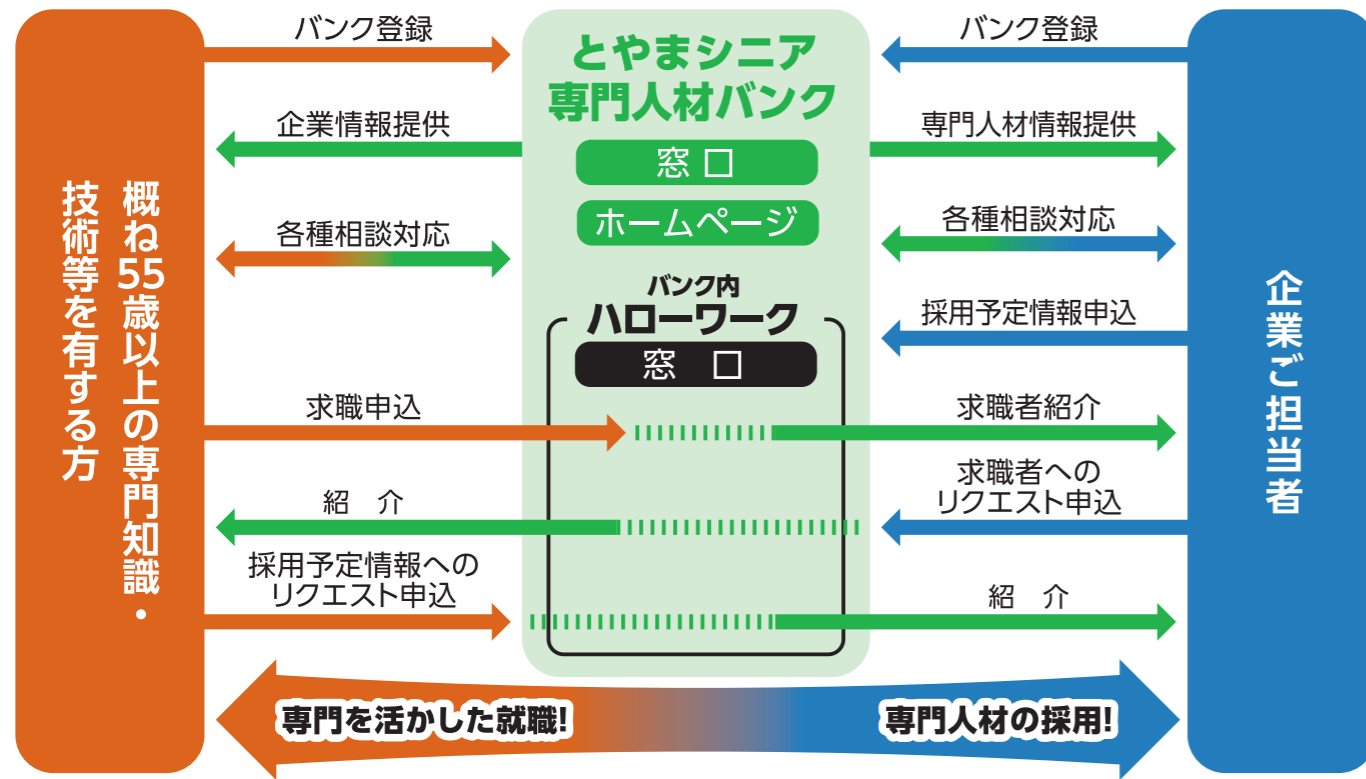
概ね55歳以上の専門知識・技術等を有する方

バンク登録

企業情報提供

各種相談対応

求職申込

紹　介

採用予定情報へのリクエスト申込

とやまシニア専門人材バンク

窓 口

ホームページ

バンク内

ハローワーク

窓 口

バンク登録

専門人材情報提供

各種相談対応

採用予定情報申込

求職者紹介

求職者へのリクエスト申込

紹　介

企業ご担当者

専門を活かした就職!

専門人材の採用!